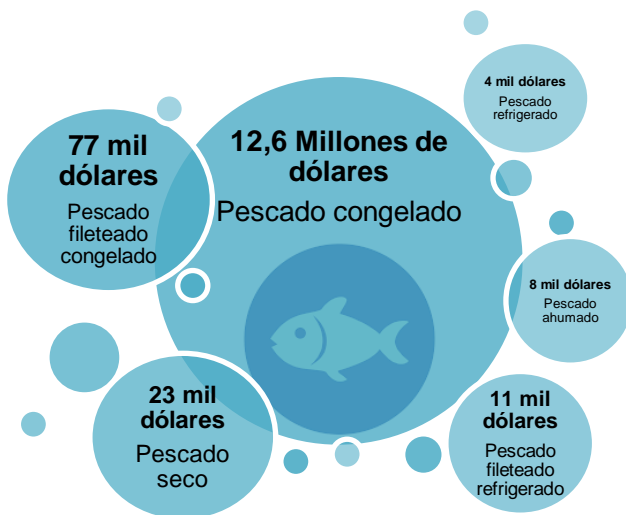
12,6 Millones de dólares
Pescado congelado

77 mil dólares
Pescado fileteado congelado

4 mil dólares
Pescado refrigerado

8 mil dólares
Pescado ahumado

23 mil dólares
Pescado seco

11 mil dólares
Pescado fileteado refrigerado